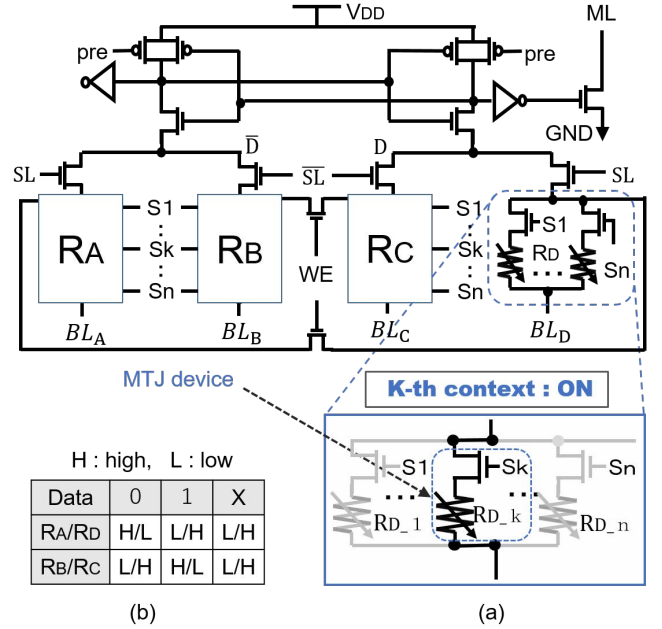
VDD

ML

pre

pre

GND

$\overline{D}$

D

SL

$\overline{SL}$

SL

RA

S1

Sk

Sn

RB

WE

RC

S1

Sk

Sn

S1

RD

Sn

$BL_A$

$BL_B$

$BL_C$

$BL_D$

MTJ device

K-th context : ON

H : high, L : low

| Data | 0 | 1 | X |
|---|---|---|---|
| RA/RD | H/L | L/H | L/H |
| RB/RC | L/H | H/L | L/H |

S1

Sk

Sn

RD_1

RD_k

RD_n

(b)

(a)